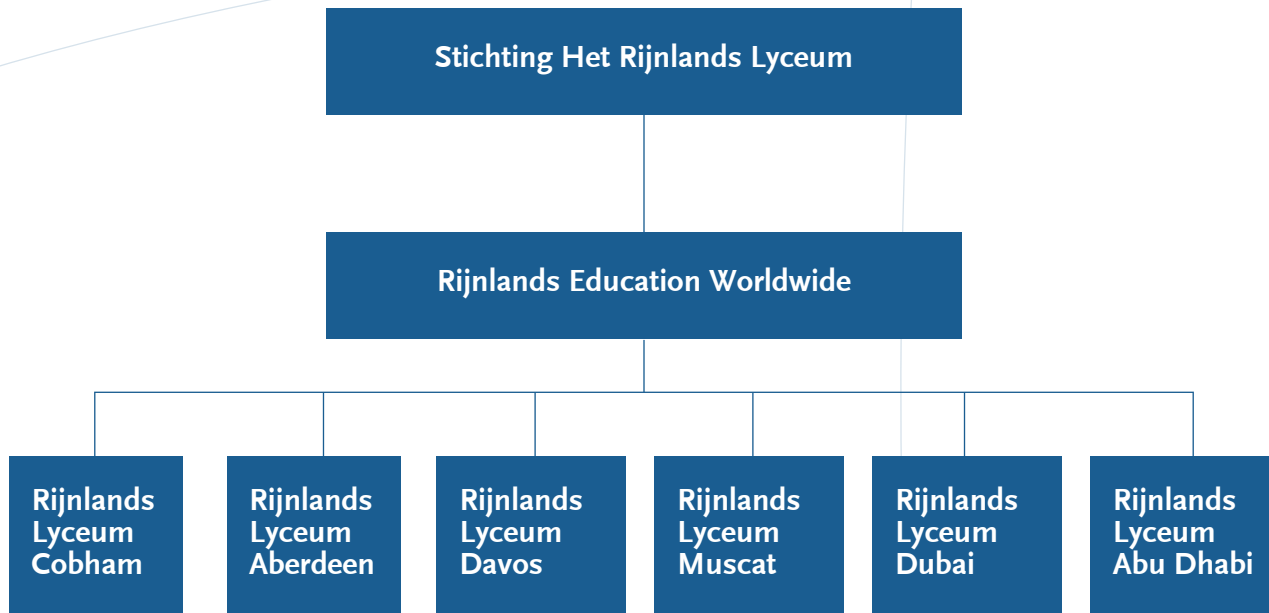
Stichting Het Rijnlands Lyceum

Rijnlands Education Worldwide

Rijnlands Lyceum Cobham

Rijnlands Lyceum Aberdeen

Rijnlands Lyceum Davos

Rijnlands Lyceum Muscat

Rijnlands Lyceum Dubai

Rijnlands Lyceum Abu Dhabi